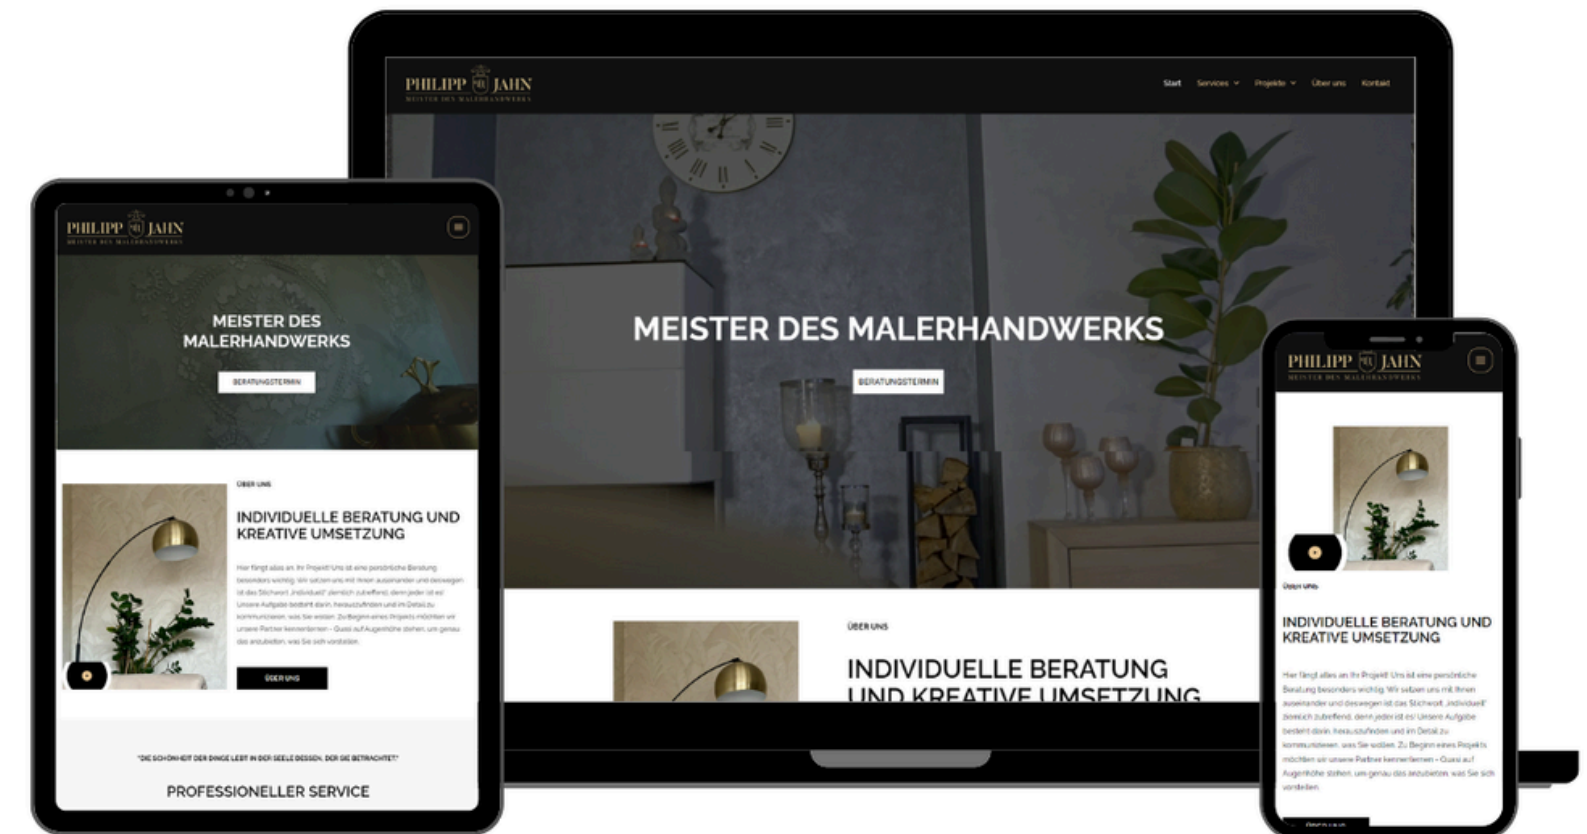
PHILIPP JAHN
MEISTER DES MALERHANDWERKS

Start Services Projekte Über uns Kontakt

MEISTER DES MALERHANDWERKS

BERATUNGSTERMIN

ÜBER UNS

INDIVIDUELLE BERATUNG UND KREATIVE UMSETZUNG

PHILIPP JAHN
MEISTER DES MALERHANDWERKS

MEISTER DES MALERHANDWERKS

BERATUNGSTERMIN

ÜBER UNS

INDIVIDUELLE BERATUNG UND KREATIVE UMSETZUNG

Hier fängt alles an: Ihr Projekt! Uns ist eine persönliche Beratung besonders wichtig. Wir setzen uns mit Ihnen auseinander und deswegen ist das Stichwort „individuell" ziemlich zutreffend, denn jeder ist es! Unsere Aufgabe besteht darin, herauszufinden und im Detail zu kommunizieren, was Sie wollen. Zu Beginn eines Projekts möchten wir unsere Partner kennenlernen – Quasi auf Augenhöhe stehen, um genau das anzubieten, was Sie sich vorstellen.

ÜBER UNS

"DIE SCHÖNHEIT DER DINGE LEBT IN DER SEELE DESSEN, DER SIE BETRACHTET."

PROFESSIONELLER SERVICE

PHILIPP JAHN
MEISTER DES MALERHANDWERKS

Über uns

INDIVIDUELLE BERATUNG UND KREATIVE UMSETZUNG

Hier fängt alles an: Ihr Projekt! Uns ist eine persönliche Beratung besonders wichtig. Wir setzen uns mit Ihnen auseinander und deswegen ist das Stichwort „individuell" ziemlich zutreffend, denn jeder ist es! Unsere Aufgabe besteht darin, herauszufinden und im Detail zu kommunizieren, was Sie wollen. Zu Beginn eines Projekts möchten wir unsere Partner kennenlernen – Quasi auf Augenhöhe stehen, um genau das anzubieten, was Sie sich vorstellen.

ÜBER UNS